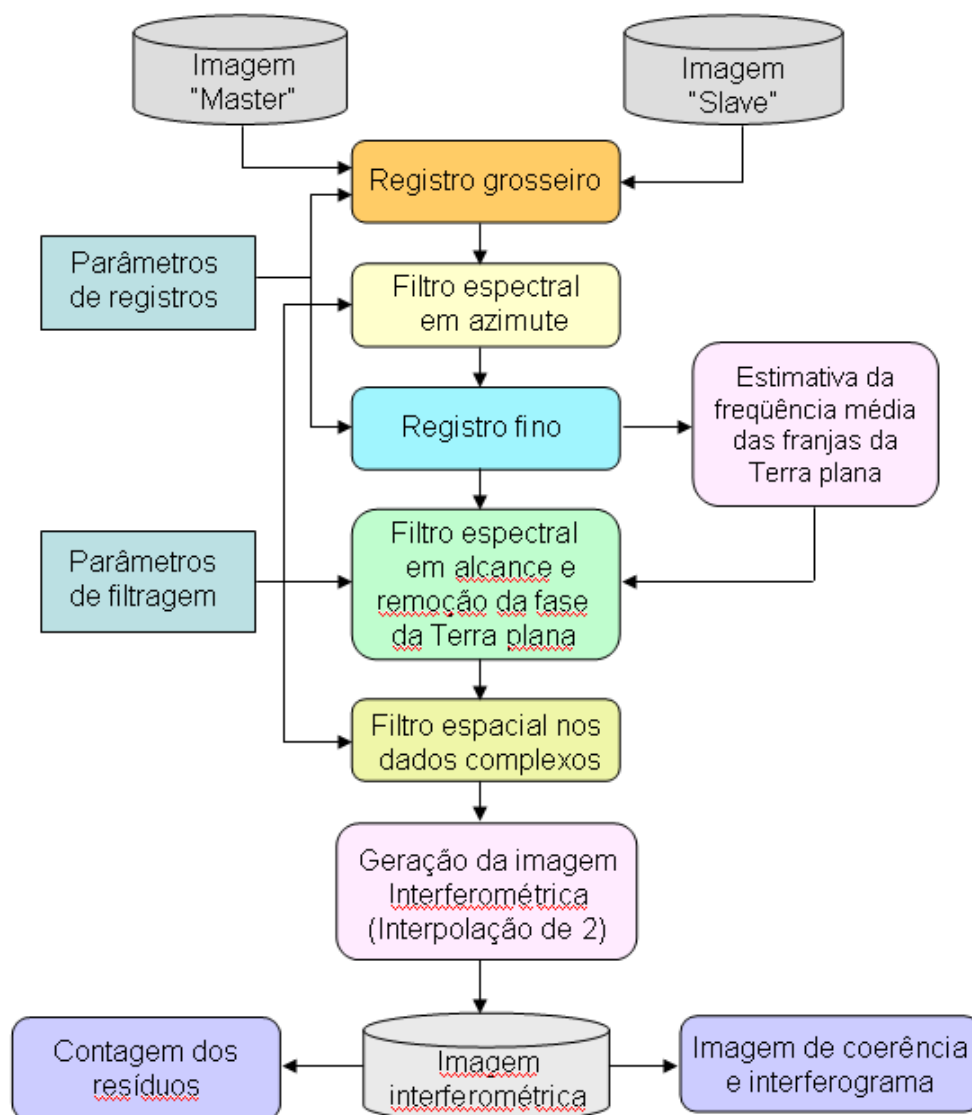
Imagem "Master"

Imagem "Slave"

Registro grosseiro

Parâmetros de registros

Filtro espectral em azimute

Registro fino

Estimativa da freqüência média das franjas da Terra plana

Parâmetros de filtragem

Filtro espectral em alcance e remoção da fase da Terra plana

Filtro espacial nos dados complexos

Geração da imagem Interferométrica (Interpolação de 2)

Contagem dos resíduos

Imagem interferométrica

Imagem de coerência e interferograma